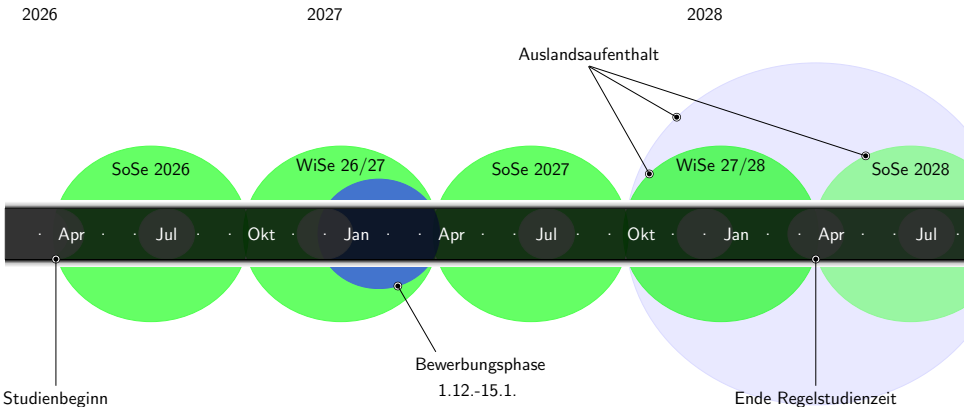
2026

2027

2028

Auslandsaufenthalt

SoSe 2026

WiSe 26/27

SoSe 2027

WiSe 27/28

SoSe 2028

Apr · · Jul · · Okt · · Jan · · Apr · · Jul · · Okt · · Jan · · Apr · · Jul

Bewerbungsphase
1.12.-15.1.

Studienbeginn

Ende Regelstudienzeit